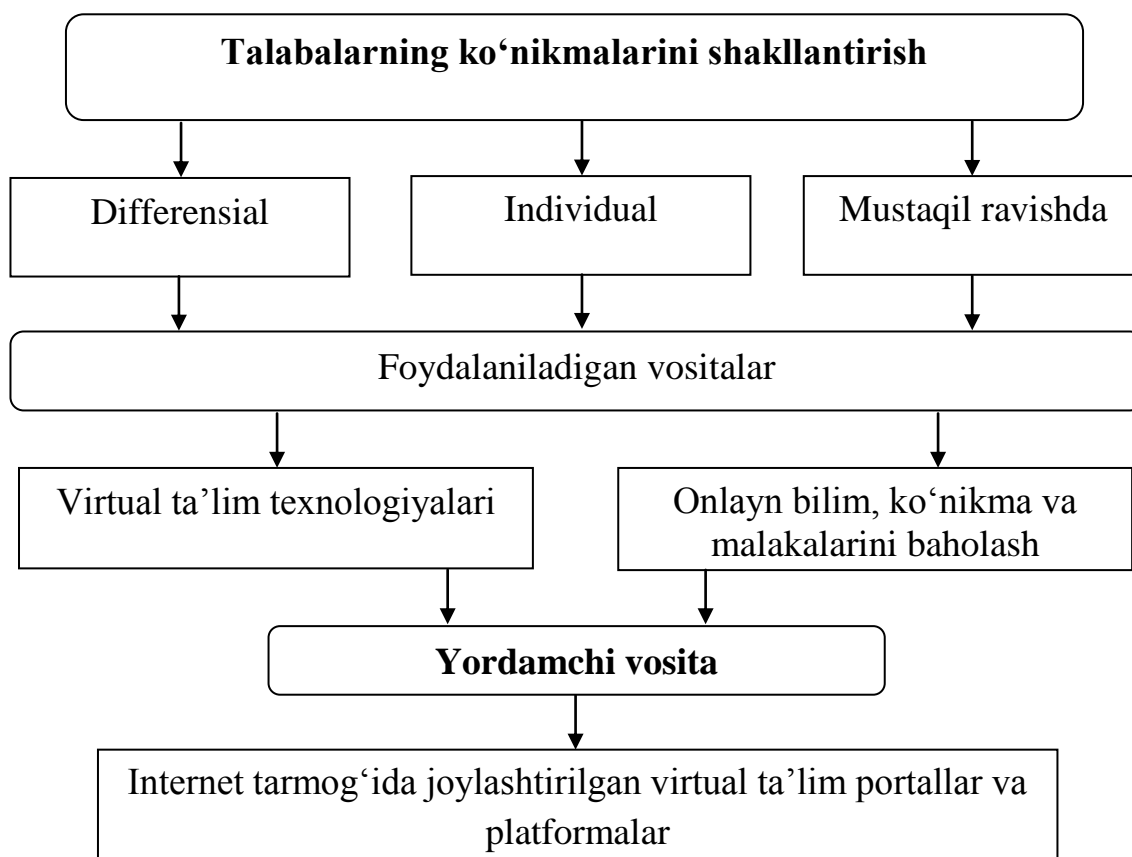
Talabalarning ko‘nikmalarini shakllantirish

Differensial

Individual

Mustaqil ravishda

Foydalaniladigan vositalar

Virtual ta’lim texnologiyalari

Onlayn bilim, ko‘nikma va malakalarini baholash

Yordamchi vosita

Internet tarmog‘ida joylashtirilgan virtual ta’lim portallar va platformalar